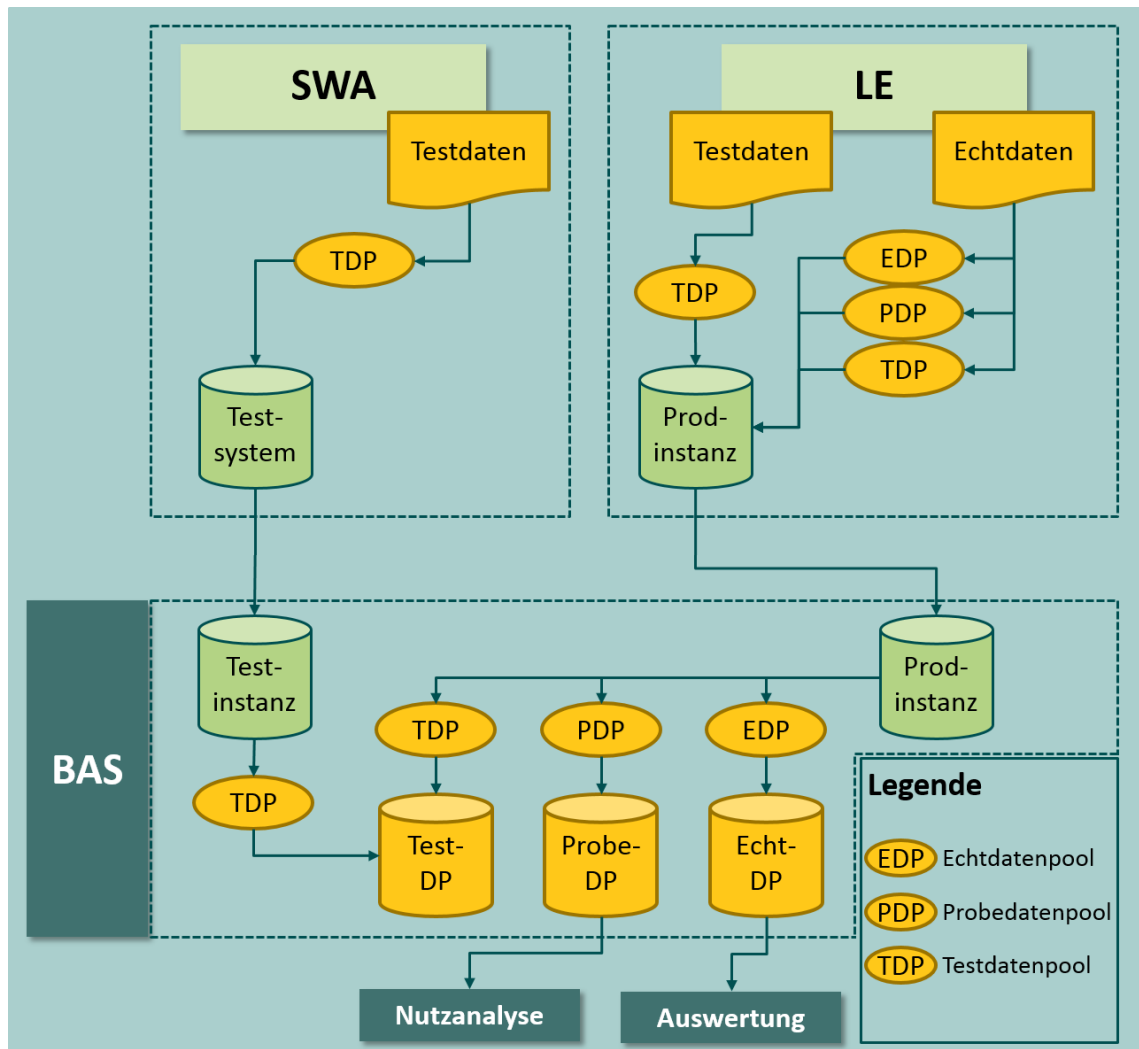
SWA

Testdaten

TDP

Test-system

LE

Testdaten

Echtdaten

TDP

EDP

PDP

TDP

Prod-instanz

BAS

Test-instanz

TDP

Prod-instanz

TDP

PDP

EDP

Test-DP

Probe-DP

Echt-DP

Nutzanalyse

Auswertung

Legende

EDP Echtdatenpool

PDP Probedatenpool

TDP Testdatenpool